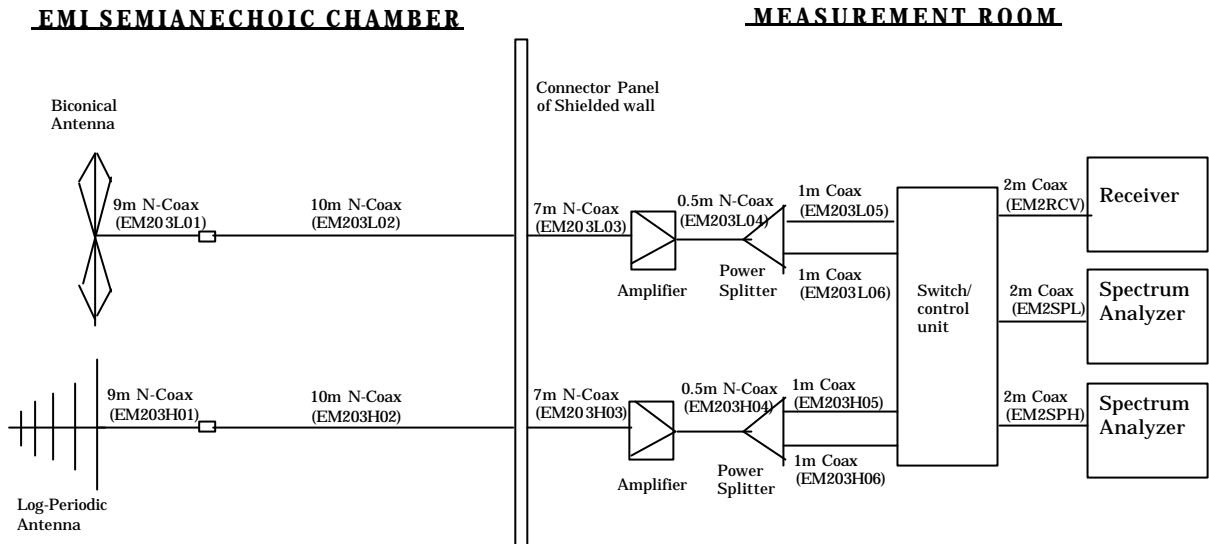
EMI SEMIANECHOIC CHAMBER

MEASUREMENT ROOM

Connector Panel of Shielded wall

Biconical Antenna

9m N-Coax (EM203L01)

10m N-Coax (EM203L02)

7m N-Coax (EM203L03)

0.5m N-Coax (EM203L04)

1m Coax (EM203L05)

2m Coax (EM2RCV)

Receiver

Amplifier

Power Splitter

1m Coax (EM203L06)

Switch/ control unit

2m Coax (EM2SPL)

Spectrum Analyzer

9m N-Coax (EM203H01)

10m N-Coax (EM203H02)

7m N-Coax (EM203H03)

0.5m N-Coax (EM203H04)

1m Coax (EM203H05)

2m Coax (EM2SPH)

Spectrum Analyzer

Amplifier

Power Splitter

1m Coax (EM203H06)

Log-Periodic Antenna